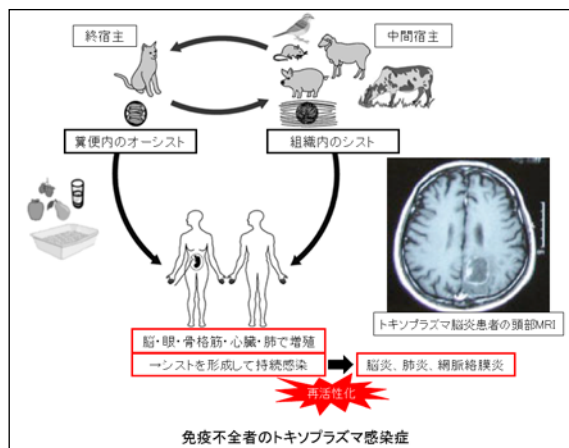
終宿主

中間宿主

糞便内のオーシスト

組織内のシスト

トキソプラズマ脳炎患者の頭部MRI

脳・眼・骨格筋・心臓・肺で増殖

→シストを形成して持続感染

脳炎、肺炎、網脈絡膜炎

再活性化

免疫不全者のトキソプラズマ感染症